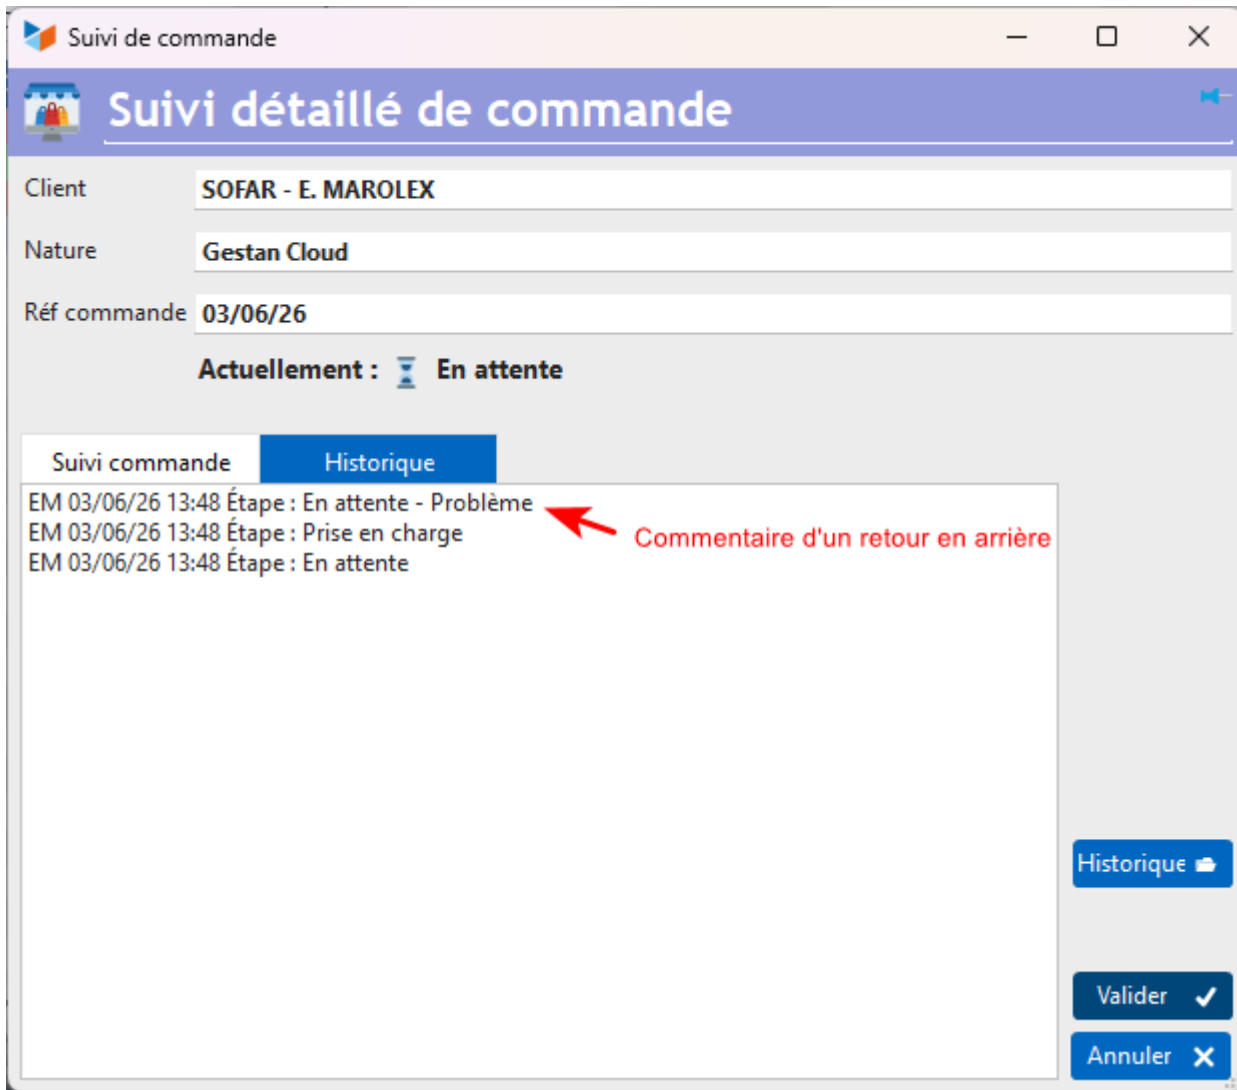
Suivi de commande

Suivi détaillé de commande

Client SOFAR - E. MAROLEX

Nature Gestan Cloud

Réf commande 03/06/26

Actuellement : En attente

Suivi commande | Historique

EM 03/06/26 13:48 Étape : En attente - Problème
EM 03/06/26 13:48 Étape : Prise en charge
EM 03/06/26 13:48 Étape : En attente

Commentaire d'un retour en arrière

Historique

Valider

Annuler